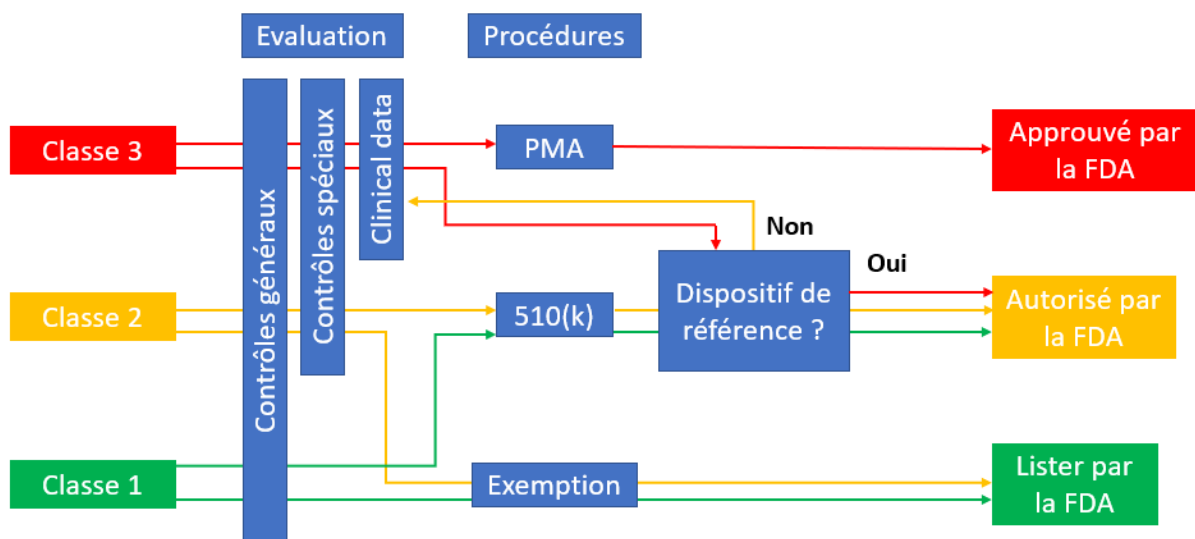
Evaluation

Procédures

Contrôles généraux

Contrôles spéciaux

Clinical data

Classe 3

PMA

Approuvé par la FDA

Non

Oui

Dispositif de référence ?

Classe 2

510(k)

Autorisé par la FDA

Classe 1

Exemption

Lister par la FDA